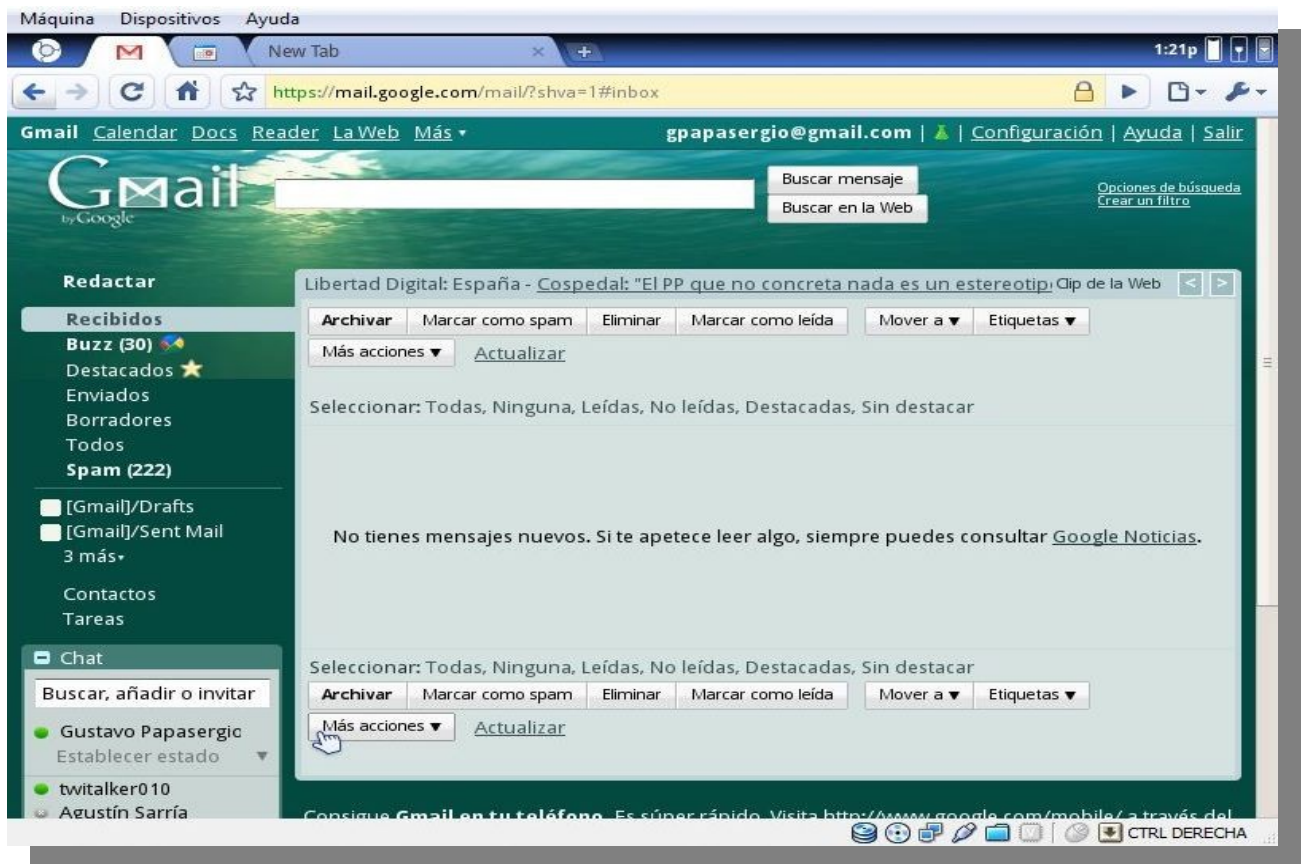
Máquina Dispositivos Ayuda

New Tab

1:21p

https://mail.google.com/mail/?shva=1#inbox

Gmail Calendar Docs Reader La Web Más ▾ gpapasergio@gmail.com | | Configuración | Ayuda | Salir

Gmail by Google

Buscar mensaje
Buscar en la Web

Opciones de búsqueda
Crear un filtro

Redactar
Recibidos
Buzz (30)
Destacados
Enviados
Borradores
Todos
Spam (222)
[Gmail]/Drafts
[Gmail]/Sent Mail
3 más▾
Contactos
Tareas

Chat
Buscar, añadir o invitar
Gustavo Papasergio
Establecer estado
twitalker010
Agustín Sarría

Libertad Digital: España - Cospedal: "El PP que no concreta nada es un estereotip Clip de la Web < >

Archivar | Marcar como spam | Eliminar | Marcar como leída | Mover a ▾ | Etiquetas ▾
Más acciones ▾ Actualizar

Seleccionar: Todas, Ninguna, Leídas, No leídas, Destacadas, Sin destacar

No tienes mensajes nuevos. Si te apetece leer algo, siempre puedes consultar Google Noticias.

Seleccionar: Todas, Ninguna, Leídas, No leídas, Destacadas, Sin destacar

Archivar | Marcar como spam | Eliminar | Marcar como leída | Mover a ▾ | Etiquetas ▾
Más acciones ▾ Actualizar

Consigue Gmail en tu teléfono. Es súper rápido. Visita http://www.google.com/mobile/ a través del

CTRL DERECHA